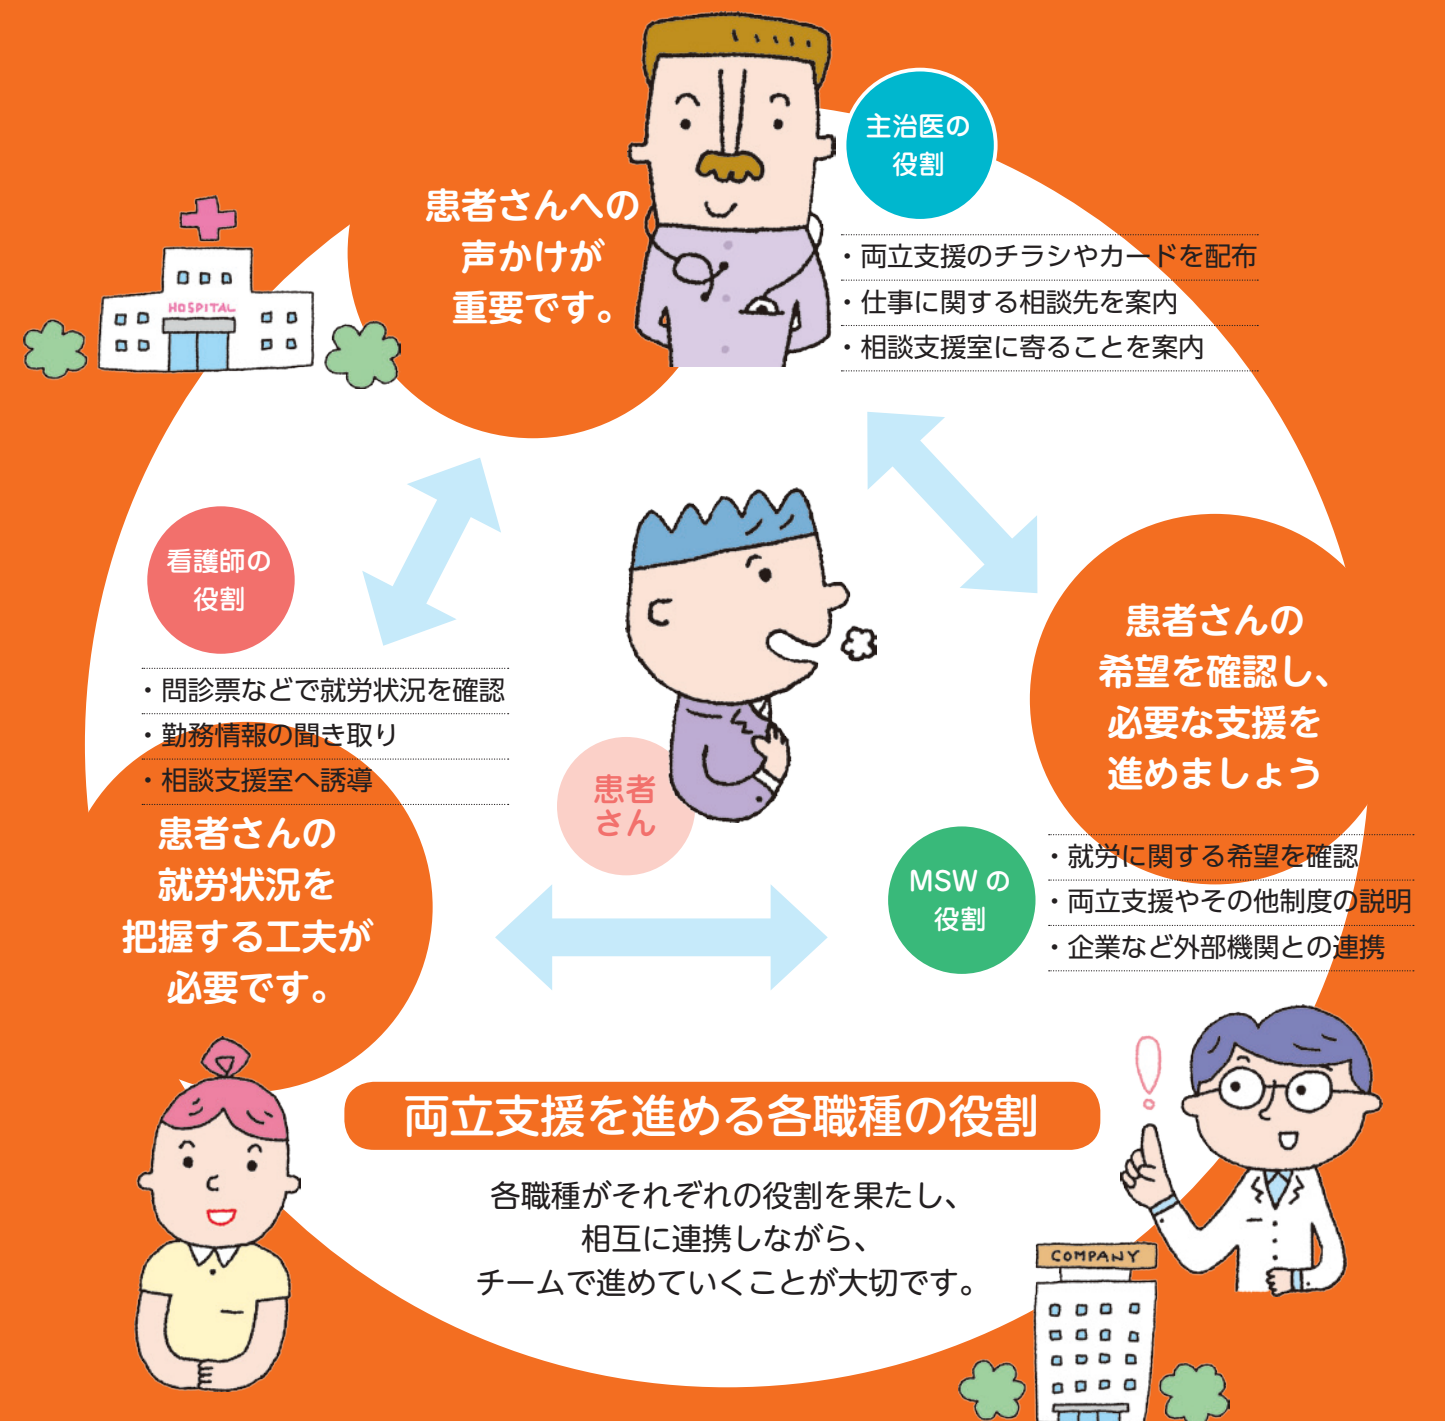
HOSPITAL

患者さんへの
声かけが
重要です。

主治医の
役割

・両立支援のチラシやカードを配布
・仕事に関する相談先を案内
・相談支援室に寄ることを案内

看護師の
役割

・問診票などで就労状況を確認
・勤務情報の聞き取り
・相談支援室へ誘導

患者さんの
就労状況を
把握する工夫が
必要です。

患者
さん

患者さんの
希望を確認し、
必要な支援を
進めましょう

MSW の
役割

・就労に関する希望を確認
・両立支援やその他制度の説明
・企業など外部機関との連携

両立支援を進める各職種の役割

各職種がそれぞれの役割を果たし、
相互に連携しながら、
チームで進めていくことが大切です。

COMPANY